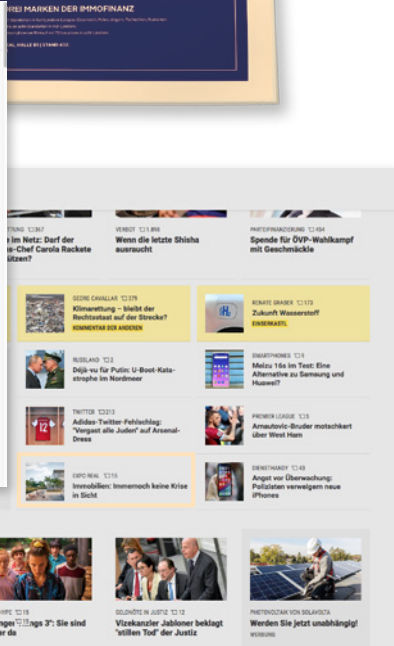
REI MARKEN DER IMMOFINANZ

AL HALLE B1 | STAND 413

TTUNG 367
ung im Netz: Darf der s-Chef Carola Rackete ützen?

VERBOT 1.898
Wenn die letzte Shisha ausraucht

PARTEIFINANZIERUNG 454
Spende für ÖVP-Wahlkampf mit Geschmäckle

GEORG CAVALLAR 279
Klimarettung – bleibt der Rechtsstaat auf der Strecke?
KOMMENTAR DER ANDEREN

RENATE GRABER 173
Zukunft Wasserstoff
EINSERKASTL

RUSSLAND 2
Déjà-vu für Putin: U-Boot-Katastrophe im Nordmeer

SMARTPHONES 9
Meizu 16s im Test: Eine Alternative zu Samsung und Huawei?

TWITTER 213
Adidas-Twitter-Fehlschlag: "Vergast alle Juden" auf Arsenal-Dress

PREMIER LEAGUE 5
Arnautovic-Bruder motschkert über West Ham

EXPO REAL 15
Immobilien: Immernoch keine Krise in Sicht

ÜBERWACHUNG 43
Angst vor Überwachung: Polizisten verweigern neue iPhones

16
nger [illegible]ngs 3": Sie sind er da

GELDNÖTE IN JUSTIZ 12
Vizekanzler Jabloner beklagt "stillen Tod" der Justiz

PHOTOVOLTAIK VON SOLAVOLTA
Werden Sie jetzt unabhängig!
WERBUNG